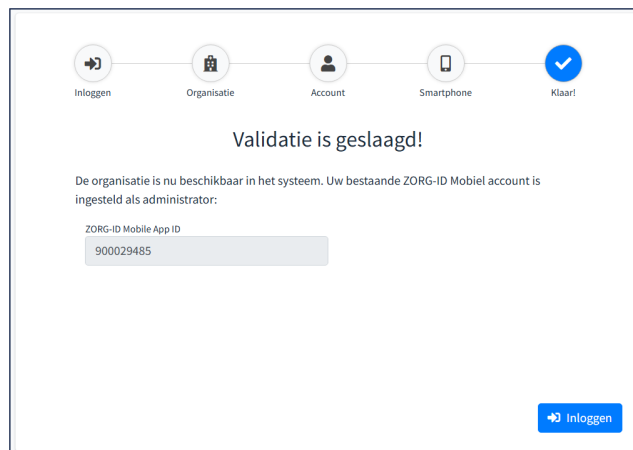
Inloggen
Organisatie
Account
Smartphone
Klaar!

Validatie is geslaagd!

De organisatie is nu beschikbaar in het systeem. Uw bestaande ZORG-ID Mobiel account is ingesteld als administrator:

ZORG-ID Mobile App ID
900029485

Inloggen